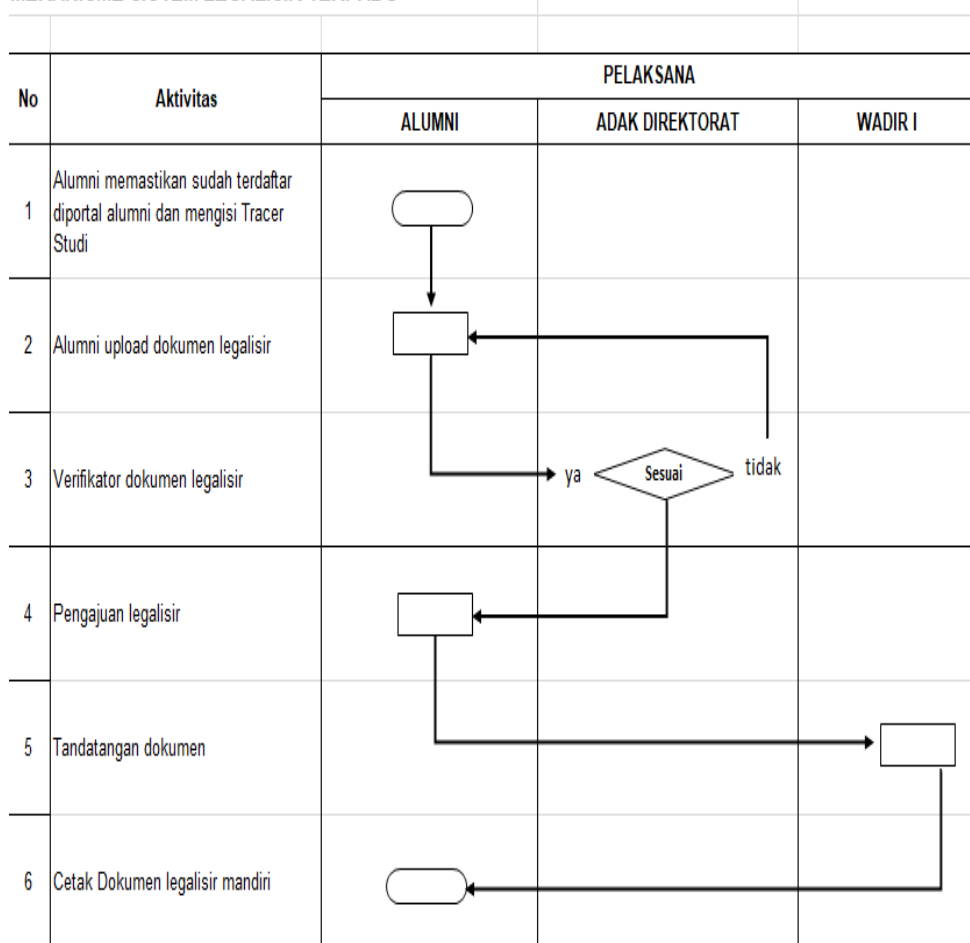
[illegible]

| No | Aktivitas | ALUMNI | ADAK DIREKTORAT | WADIR I |
|---|---|---|---|---|
| 1 | Alumni memastikan sudah terdaftar diportal alumni dan mengisi Tracer Studi | | | |
| 2 | Alumni upload dokumen legalisir | | | |
| 3 | Verifikator dokumen legalisir | ya | Sesuai | tidak |
| 4 | Pengajuan legalisir | | | |
| 5 | Tandatangan dokumen | | | |
| 6 | Cetak Dokumen legalisir mandiri | | | |

PELAKSANA